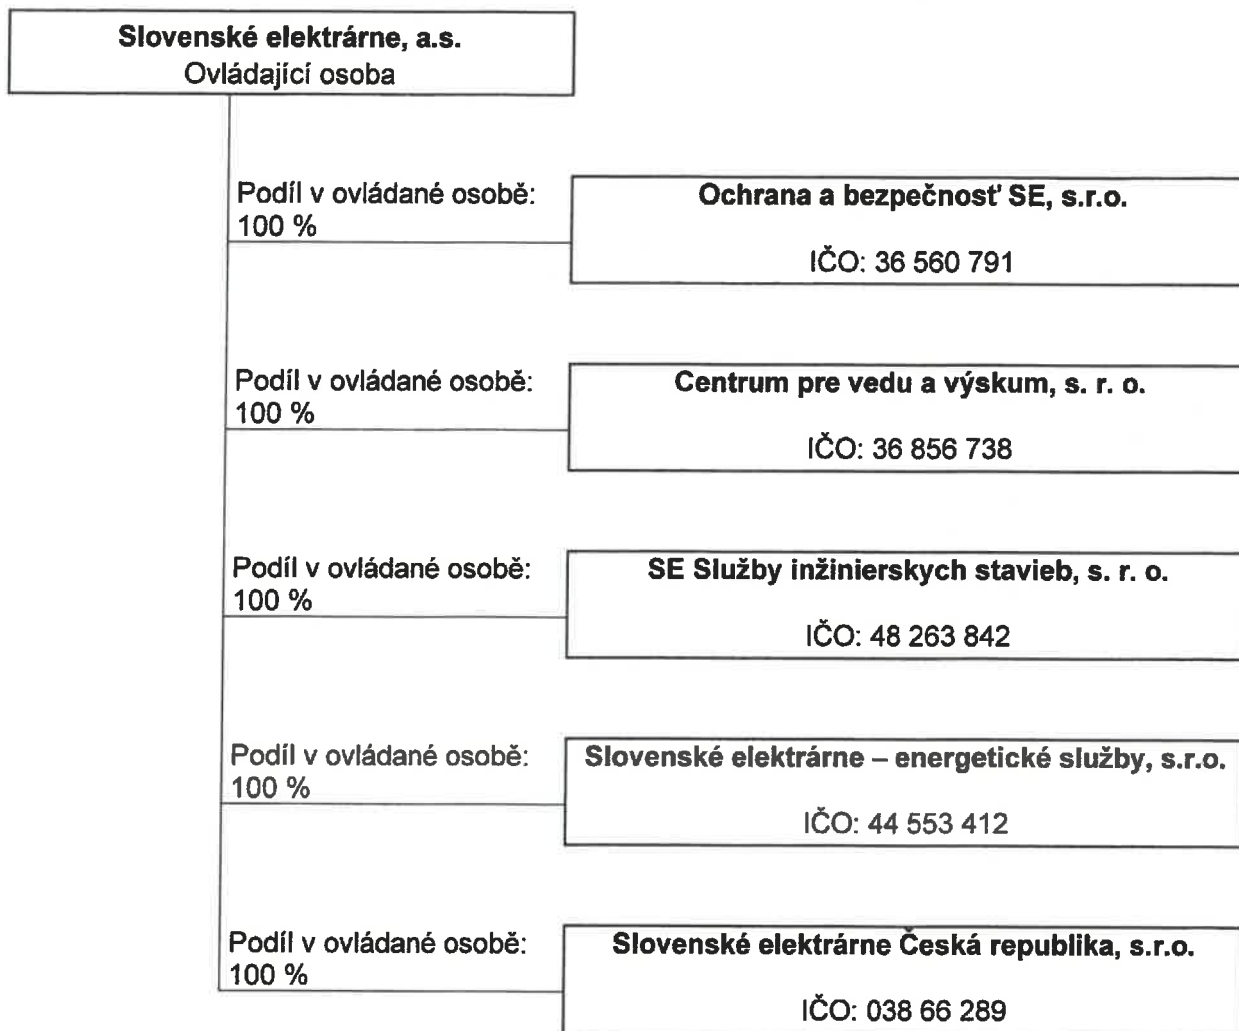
Slovenské elektrárne, a.s.
Ovládající osoba

Podíl v ovládané osobě: 100 %

Ochrana a bezpečnosť SE, s.r.o.

IČO: 36 560 791

Podíl v ovládané osobě: 100 %

Centrum pre vedu a výskum, s. r. o.

IČO: 36 856 738

Podíl v ovládané osobě: 100 %

SE Služby inžinierskych stavieb, s. r. o.

IČO: 48 263 842

Podíl v ovládané osobě: 100 %

Slovenské elektrárne – energetické služby, s.r.o.

IČO: 44 553 412

Podíl v ovládané osobě: 100 %

Slovenské elektrárne Česká republika, s.r.o.

IČO: 038 66 289